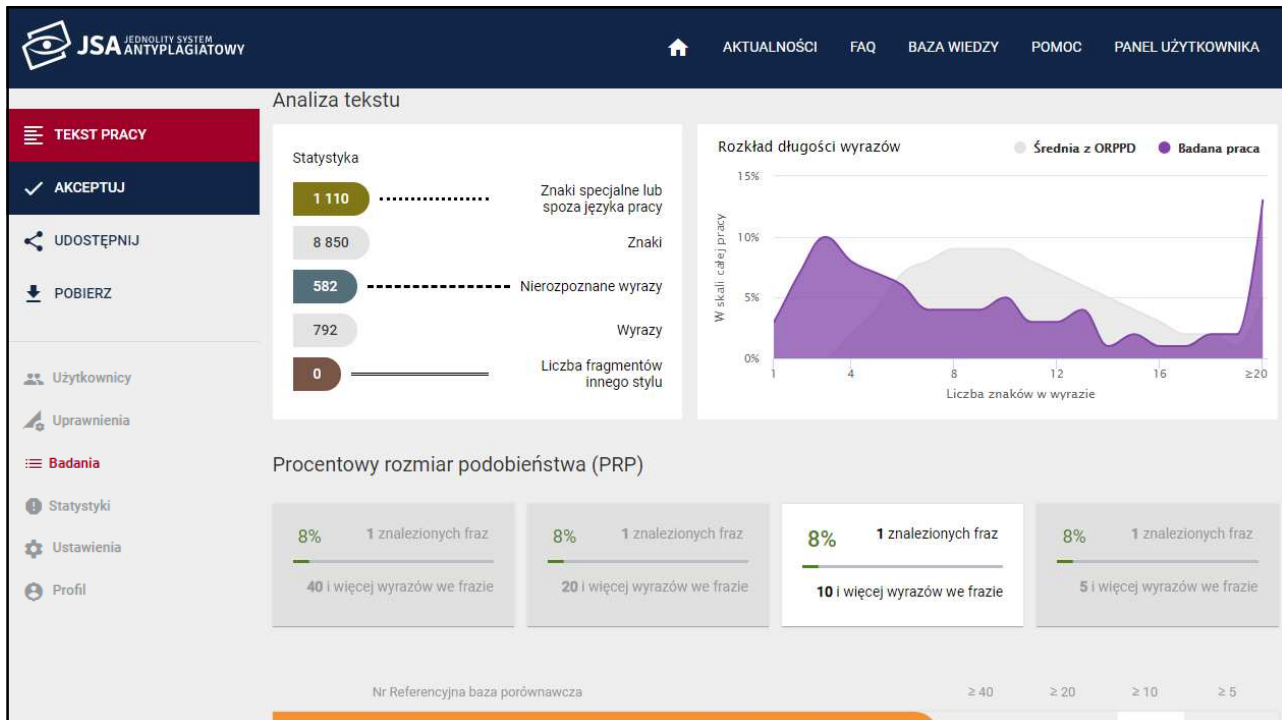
JSA JEDNOLITY SYSTEM ANTYPLAGIATOWY

AKTUALNOŚCI FAQ BAZA WIEDZY POMOC PANEL UŻYTKOWNIKA

TEKST PRACY
AKCEPTUJ
UDOSTĘPNIJ
POBIERZ

Użytkownicy
Uprawnienia
Badania
Statystyki
Ustawienia
Profil

Analiza tekstu

Statystyka

1 110 Znaki specjalne lub spoza języka pracy
8 850 Znaki
582 Nierozpoznane wyrazy
792 Wyrazy
0 Liczba fragmentów innego stylu

Rozkład długości wyrazów

Średnia z ORPPD Badana praca

15%
10%
5%
0%

W skali całej pracy

1 4 8 12 16 ≥20
Liczba znaków w wyrazie

Procentowy rozmiar podobieństwa (PRP)

8% 1 znalezionych fraz
40 i więcej wyrazów we frazie

8% 1 znalezionych fraz
20 i więcej wyrazów we frazie

8% 1 znalezionych fraz
10 i więcej wyrazów we frazie

8% 1 znalezionych fraz
5 i więcej wyrazów we frazie

Nr Referencyjna baza porównawcza ≥ 40 ≥ 20 ≥ 10 ≥ 5